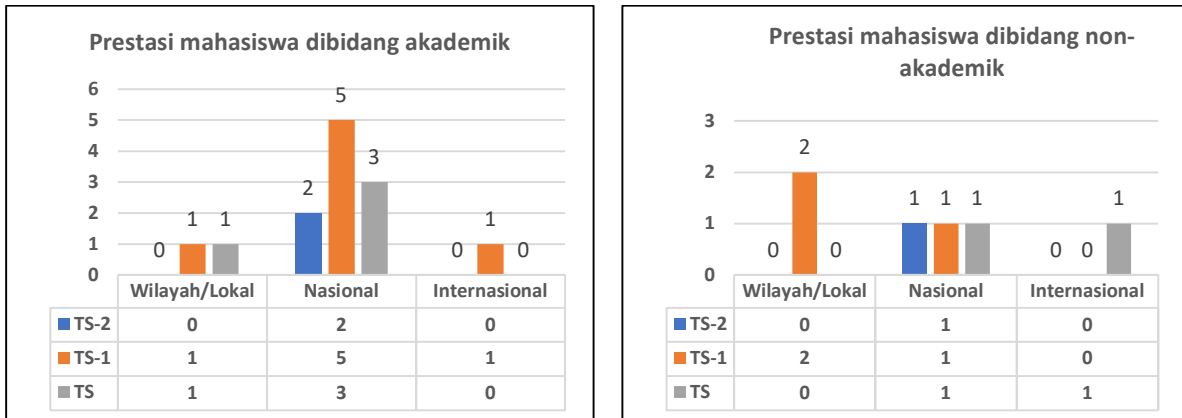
Prestasi mahasiswa dibidang akademik

6
5
4
3
2
1
0

0 1 1
2 5 3
0 1 0

| | Wilayah/Lokal | Nasional | Internasional |
|---|---|---|---|
| TS-2 | 0 | 2 | 0 |
| TS-1 | 1 | 5 | 1 |
| TS | 1 | 3 | 0 |

Prestasi mahasiswa dibidang non-akademik

3
2
1
0

0 2 0
1 1 1
0 0 1

| | Wilayah/Lokal | Nasional | Internasional |
|---|---|---|---|
| TS-2 | 0 | 1 | 0 |
| TS-1 | 2 | 1 | 0 |
| TS | 0 | 1 | 1 |